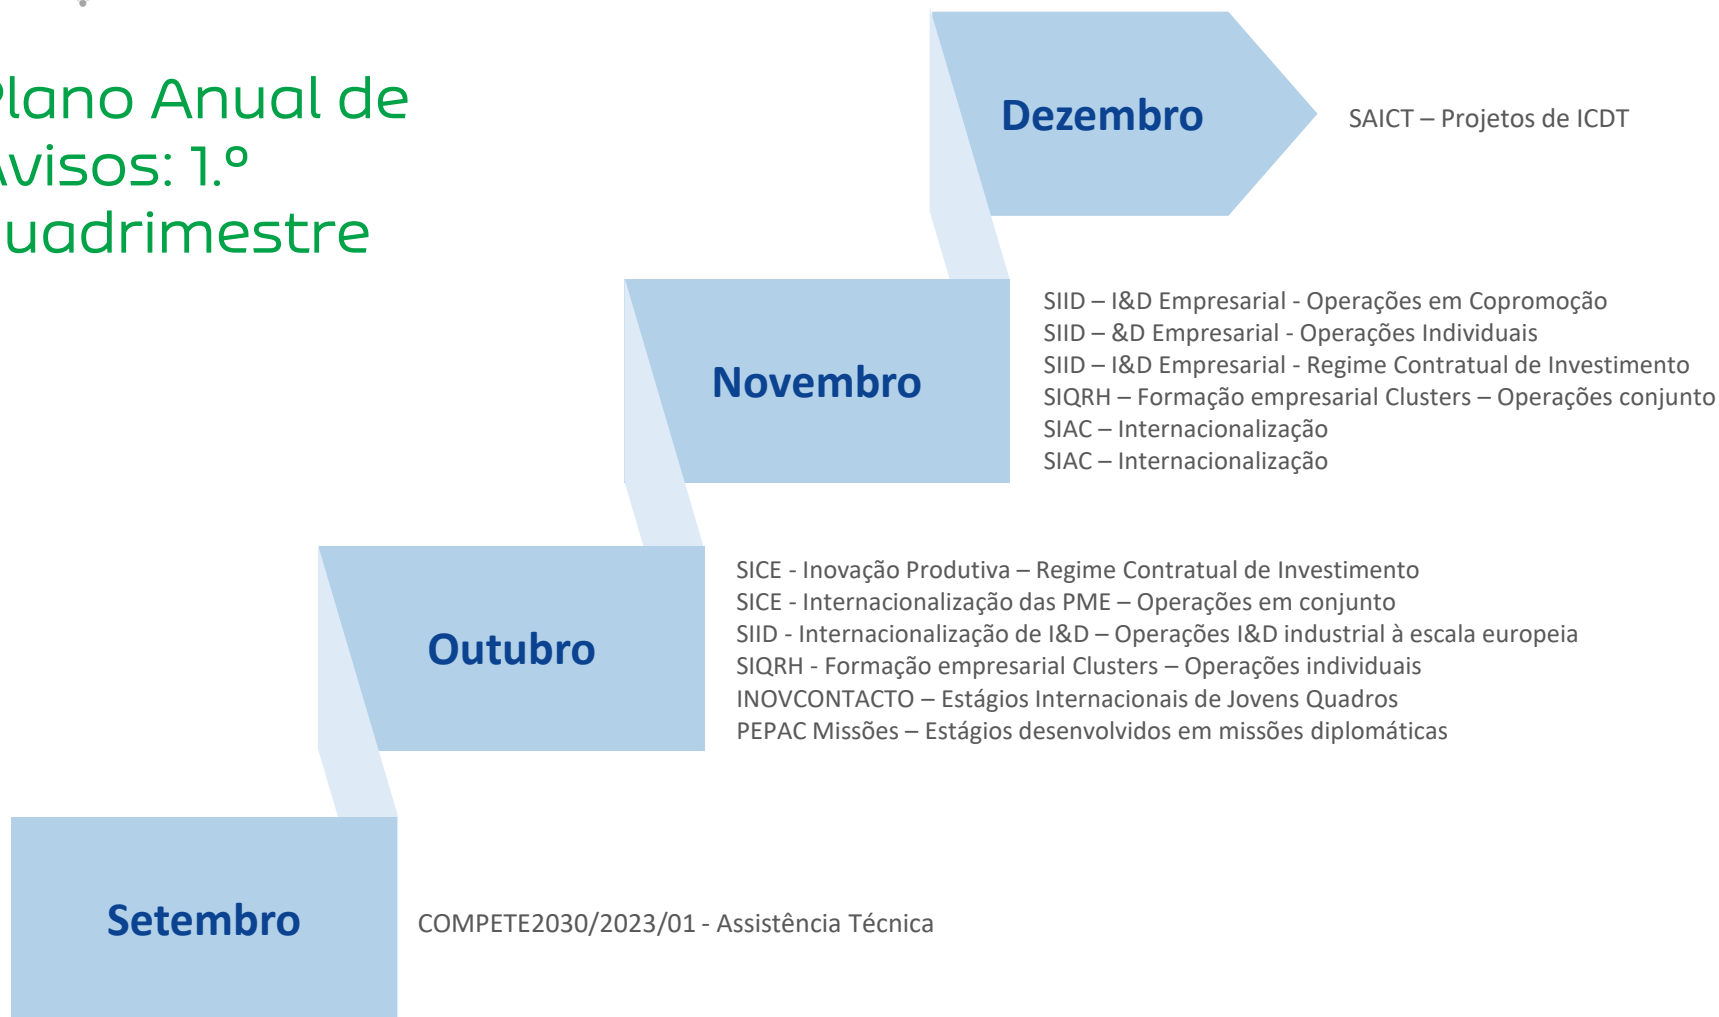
lano Anual de visos: 1.º uadrimestre

Dezembro

SAICT – Projetos de ICDT

Novembro

SIID – I&D Empresarial - Operações em Copromoção
SIID – &D Empresarial - Operações Individuais
SIID – I&D Empresarial - Regime Contratual de Investimento
SIQRH – Formação empresarial Clusters – Operações conjunto
SIAC – Internacionalização
SIAC – Internacionalização

Outubro

SICE - Inovação Produtiva – Regime Contratual de Investimento
SICE - Internacionalização das PME – Operações em conjunto
SIID - Internacionalização de I&D – Operações I&D industrial à escala europeia
SIQRH - Formação empresarial Clusters – Operações individuais
INOVCONTACTO – Estágios Internacionais de Jovens Quadros
PEPAC Missões – Estágios desenvolvidos em missões diplomáticas

Setembro

COMPETE2030/2023/01 - Assistência Técnica